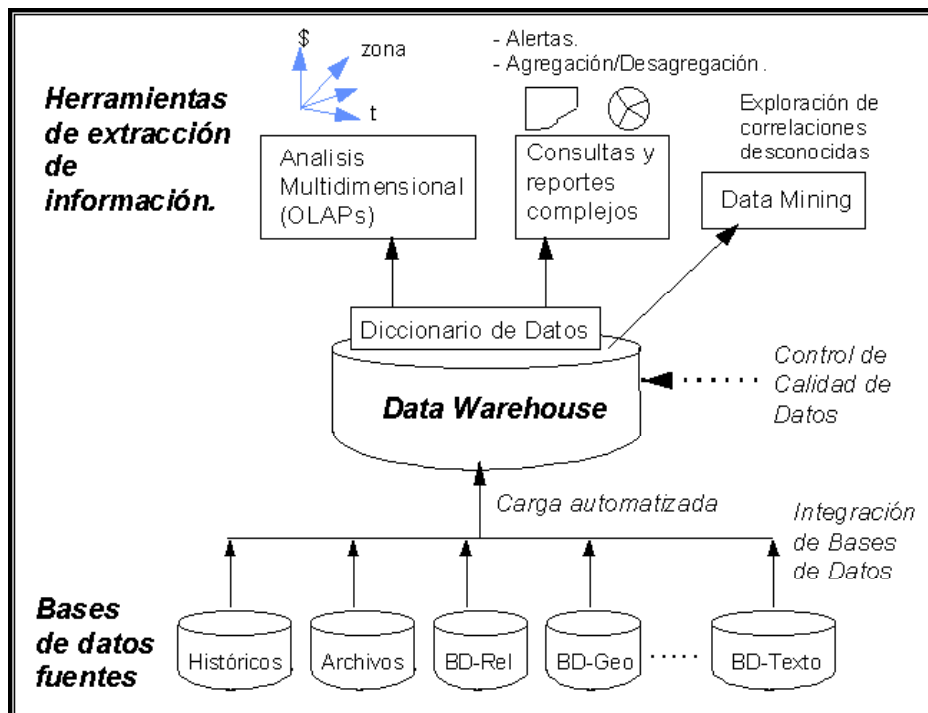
Herramientas de extracción de información.

\$
zona
t

- Alertas.
- Agregación/Desagregación.

Exploración de correlaciones desconocidas

Analisis Multidimensional (OLAPs)

Consultas y reportes complejos

Data Mining

Diccionario de Datos

Data Warehouse

Control de Calidad de Datos

Carga automatizada

Integración de Bases de Datos

Bases de datos fuentes

Históricos

Archivos

BD-Rel

BD-Geo

.....

BD-Texto